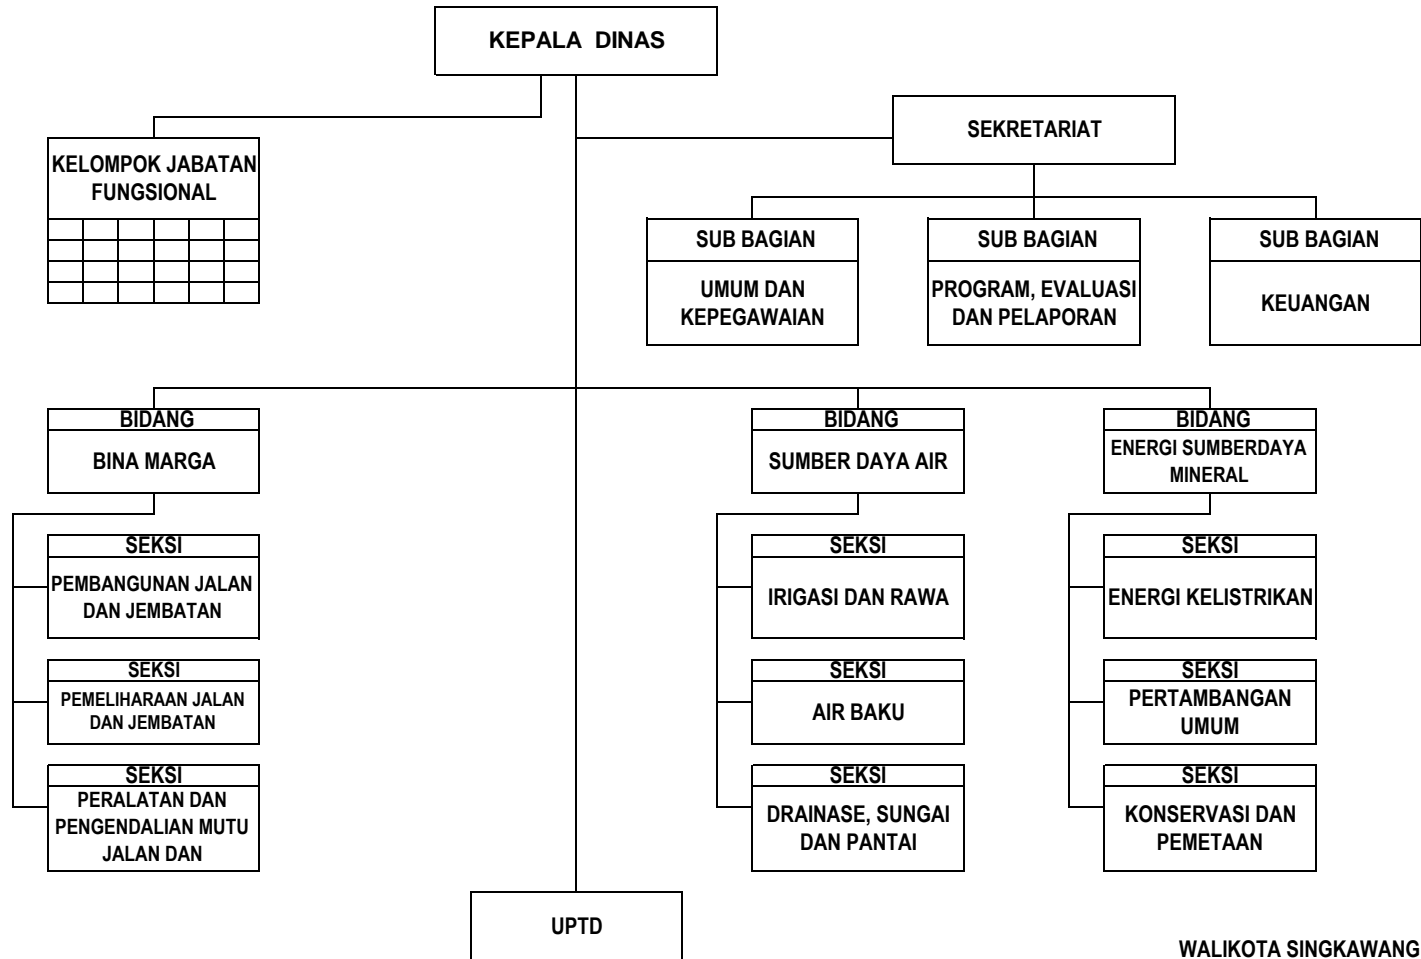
KEPALA DINAS

KELOMPOK JABATAN FUNGSIONAL

SEKRETARIAT

SUB BAGIAN
UMUM DAN KEPEGAWAIAN

SUB BAGIAN
PROGRAM, EVALUASI DAN PELAPORAN

SUB BAGIAN
KEUANGAN

BIDANG
BINA MARGA

SEKSI
PEMBANGUNAN JALAN DAN JEMBATAN

SEKSI
PEMELIHARAAN JALAN DAN JEMBATAN

SEKSI
PERALATAN DAN PENGENDALIAN MUTU JALAN DAN

BIDANG
SUMBER DAYA AIR

SEKSI
IRIGASI DAN RAWA

SEKSI
AIR BAKU

SEKSI
DRAINASE, SUNGAI DAN PANTAI

BIDANG
ENERGI SUMBERDAYA MINERAL

SEKSI
ENERGI KELISTRIKAN

SEKSI
PERTAMBANGAN UMUM

SEKSI
KONSERVASI DAN PEMETAAN

UPTD

WALIKOTA SINGKAWANG